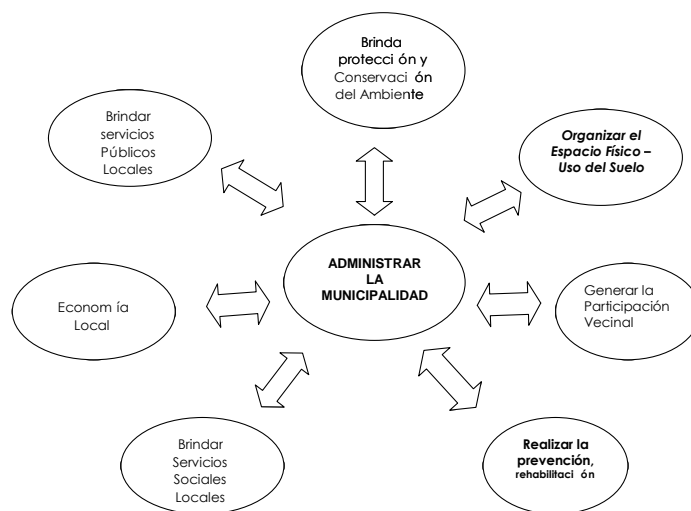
Brinda protecci ón y Conservaci ón del Ambiente

Brindar servicios Públicos Locales

Organizar el Espacio Físico – Uso del Suelo

ADMINISTRAR LA MUNICIPALIDAD

Econom ía Local

Generar la Participación Vecinal

Brindar Servicios Sociales Locales

Realizar la prevención, rehabilitaci ón